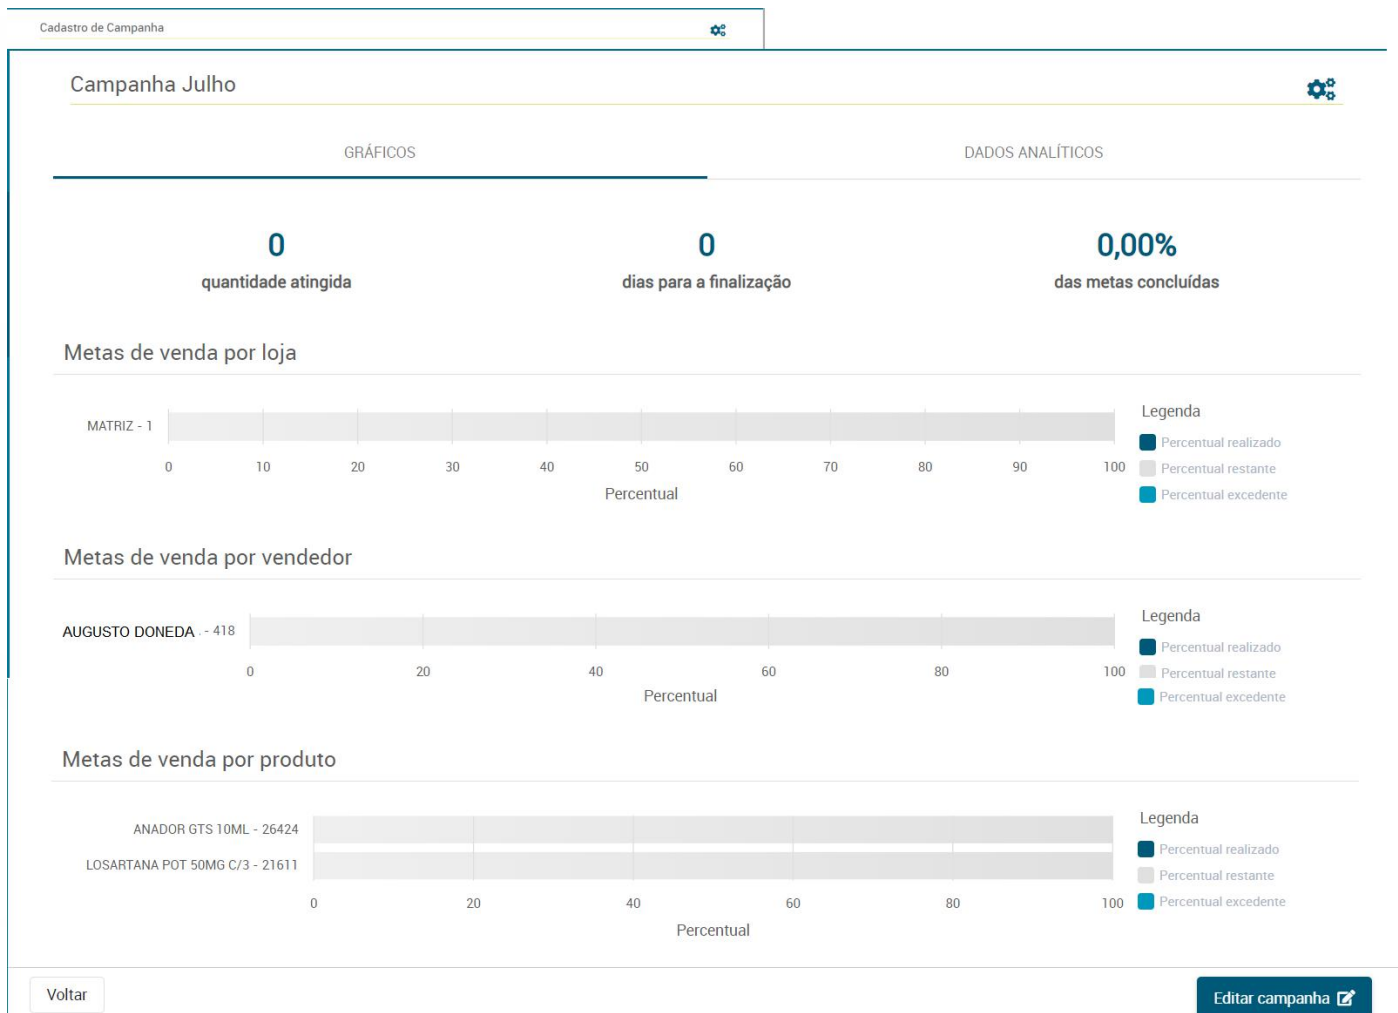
Cadastro de Campanha

Campanha Julho

GRÁFICOS

DADOS ANALÍTICOS

0
quantidade atingida

0
dias para a finalização

0,00%
das metas concluídas

Metas de venda por loja

MATRIZ - 1

0 10 20 30 40 50 60 70 80 90 100

Percentual

Legenda
Percentual realizado
Percentual restante
Percentual excedente

Metas de venda por vendedor

AUGUSTO DONEDA - 418

0 20 40 60 80 100

Percentual

Legenda
Percentual realizado
Percentual restante
Percentual excedente

Metas de venda por produto

ANADOR GTS 10ML - 26424
LOSARTANA POT 50MG C/3 - 21611

0 20 40 60 80 100

Percentual

Legenda
Percentual realizado
Percentual restante
Percentual excedente

Voltar

Editar campanha